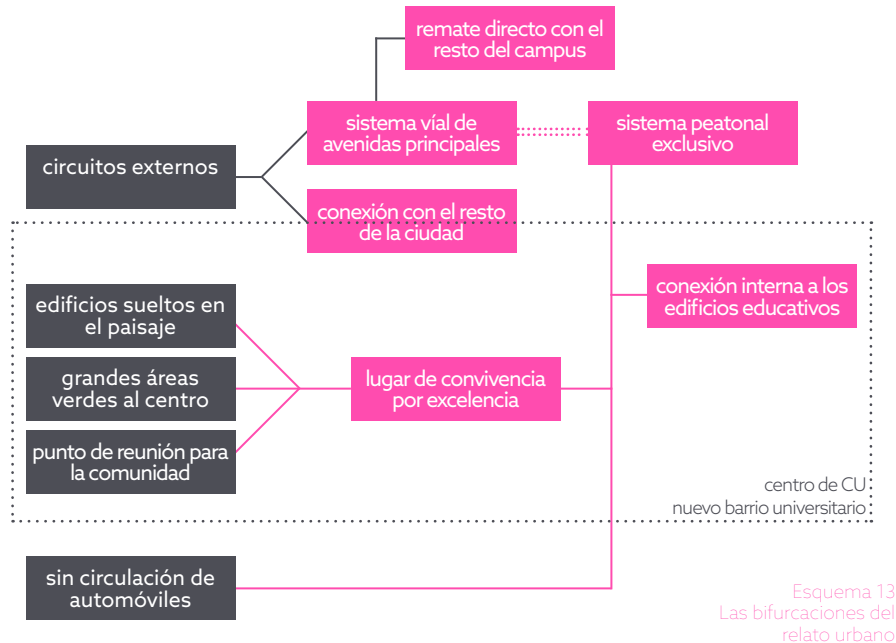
remate directo con el resto del campus

circuitos externos

sistema víal de avenidas principales

sistema peatonal exclusivo

conexión con el resto de la ciudad

conexión interna a los edificios educativos

edificios sueltos en el paisaje

grandes áreas verdes al centro

punto de reunión para la comunidad

lugar de convivencia por excelencia

centro de CU
nuevo barrio universitario

sin circulación de automóviles

Esquema 13
Las bifurcaciones del relato urbano